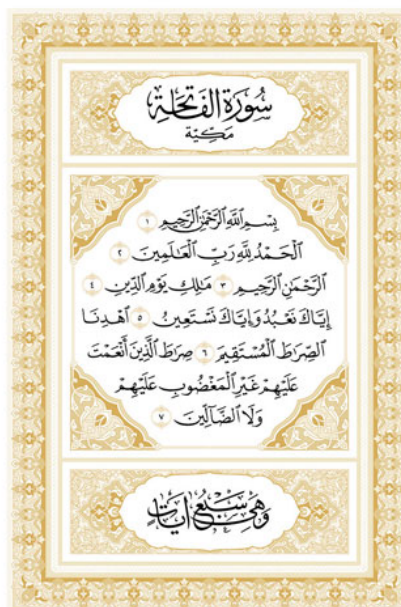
سُورَةُ الفَاتِحَةِ
مَكِّيَّة

بِسْمِ ٱللَّهِ ٱلرَّحْمَٰنِ ٱلرَّحِيمِ ١ ٱلْحَمْدُ لِلَّهِ رَبِّ ٱلْعَٰلَمِينَ ٢ ٱلرَّحْمَٰنِ ٱلرَّحِيمِ ٣ مَٰلِكِ يَوْمِ ٱلدِّينِ ٤ إِيَّاكَ نَعْبُدُ وَإِيَّاكَ نَسْتَعِينُ ٥ ٱهْدِنَا ٱلصِّرَٰطَ ٱلْمُسْتَقِيمَ ٦ صِرَٰطَ ٱلَّذِينَ أَنْعَمْتَ عَلَيْهِمْ غَيْرِ ٱلْمَغْضُوبِ عَلَيْهِمْ وَلَا ٱلضَّآلِّينَ ٧

وَهِيَ سَبْعُ آيَاتٍ